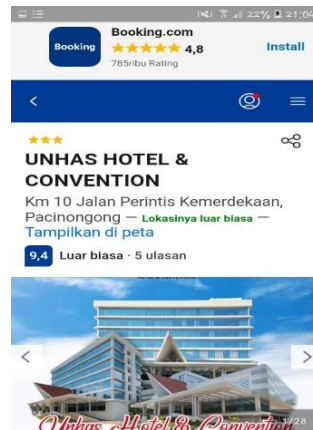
22% 21:04

Booking

Booking.com
★★★★★ 4,8
785ribu Rating

Install

★★★

UNHAS HOTEL & CONVENTION

Km 10 Jalan Perintis Kemerdekaan, Pacinongong — Lokasinya luar biasa — Tampilkan di peta

9,4 Luar biasa · 5 ulasan

Unhas Hotel & Convention

1/28